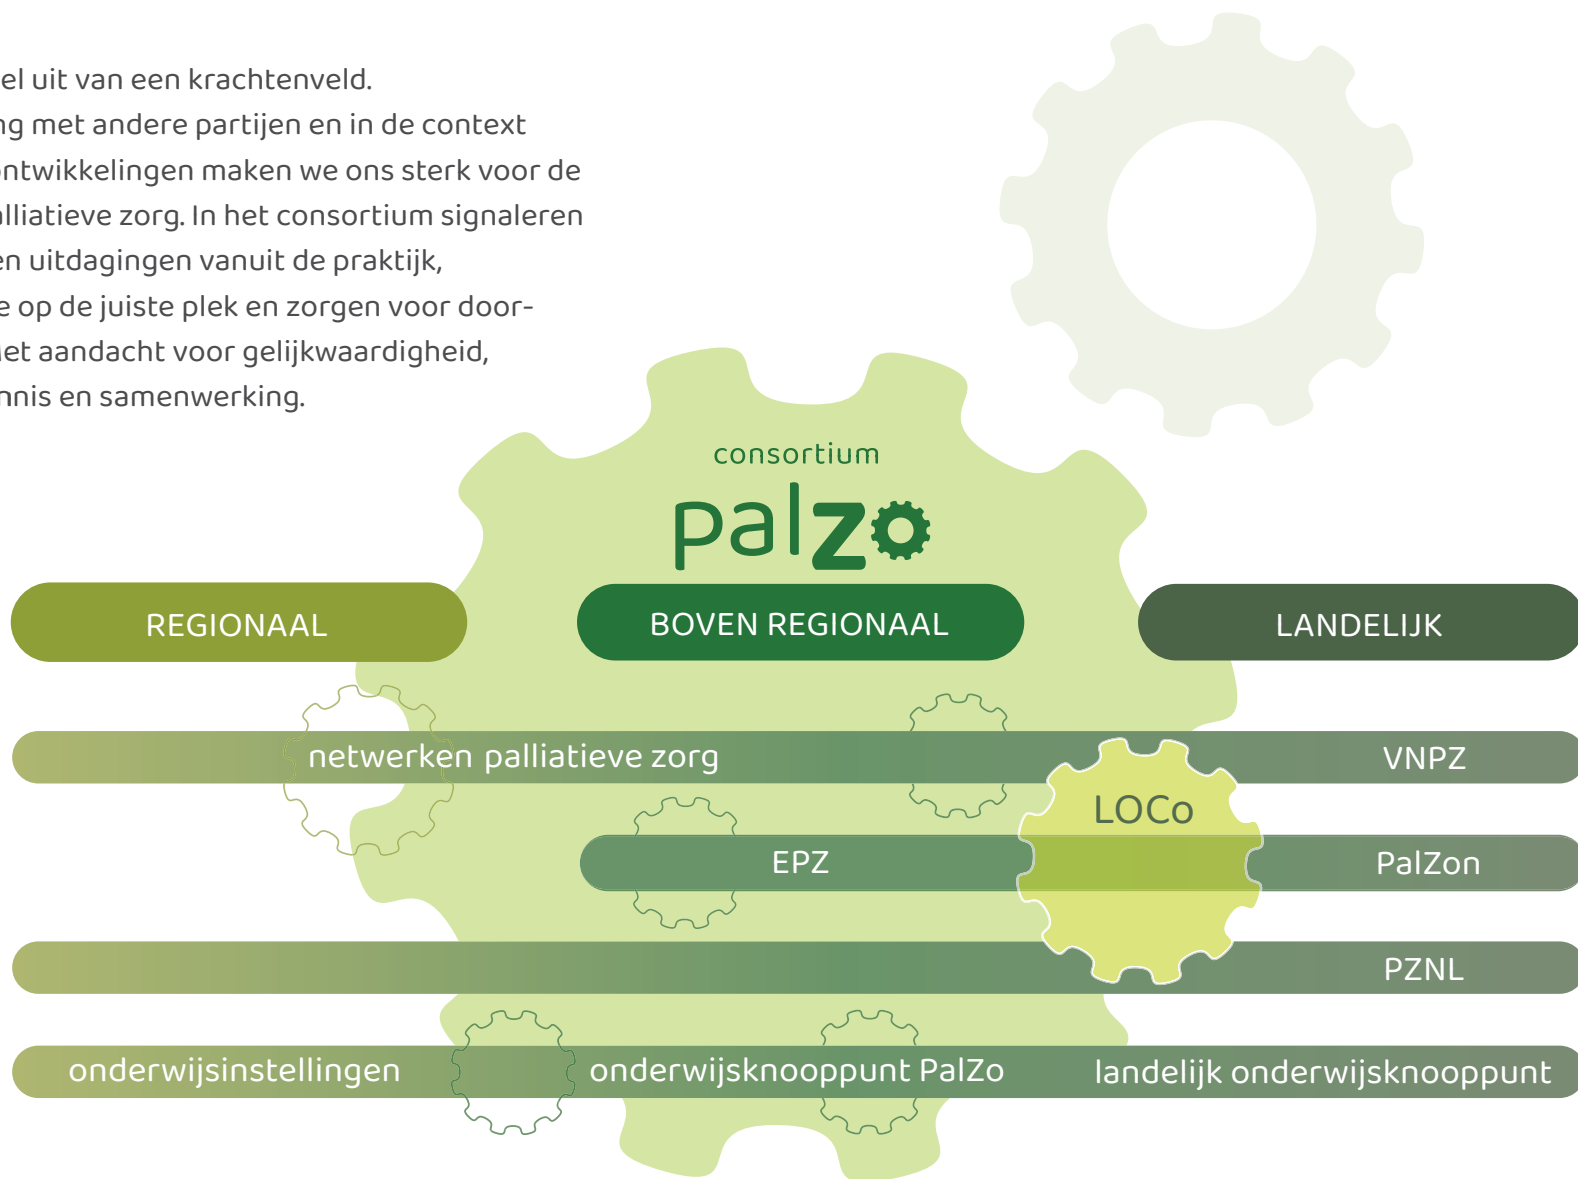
el uit van een krachtenveld. ng met andere partijen en in de context ntwikkelingen maken we ons sterk voor de lliatieve zorg. In het consortium signaleren en uitdagingen vanuit de praktijk, e op de juiste plek en zorgen voor door-et aandacht voor gelijkwaardigheid, nnis en samenwerking.

consortium

palzo

REGIONAAL

BOVEN REGIONAAL

LANDELIJK

netwerken palliatieve zorg

VNPZ

LOCo

EPZ

PalZon

PZNL

onderwijsinstellingen

onderwijsknooppunt PalZo

landelijk onderwijsknooppunt